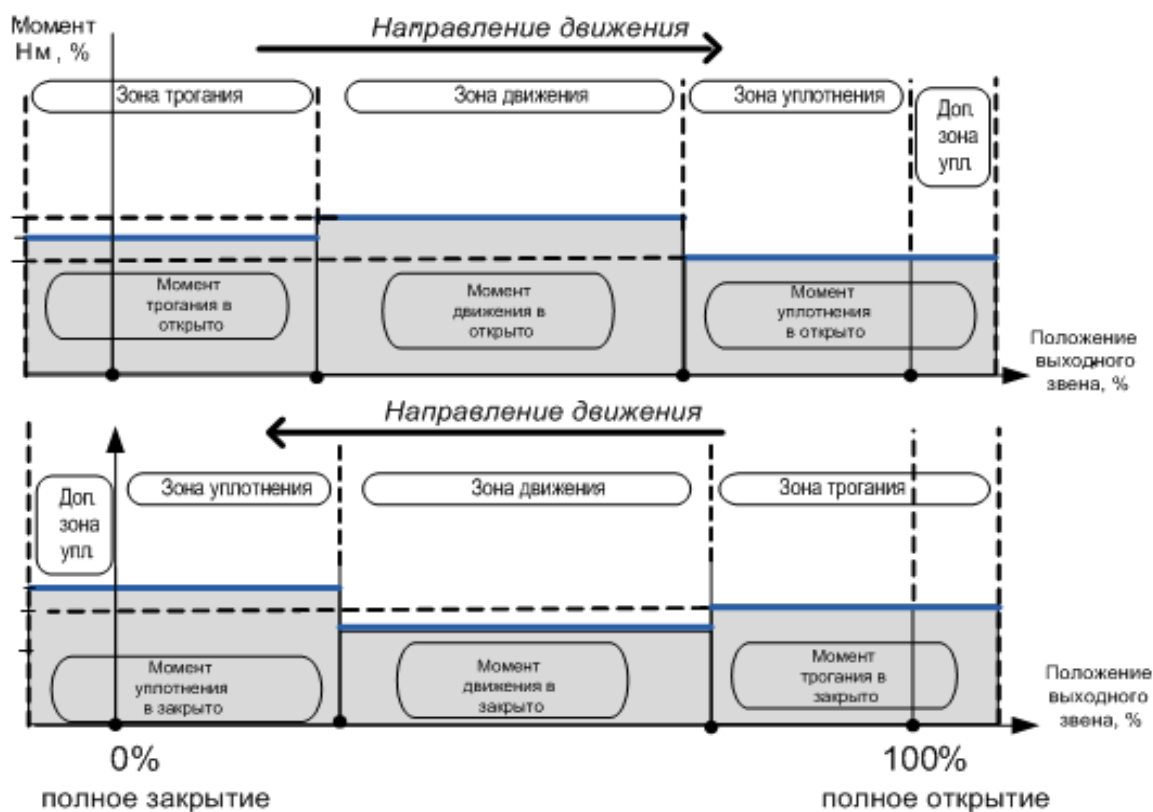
Момент
Нм, %

Направление движения

Зона трогания

Зона движения

Зона уплотнения

Доп. зона упл.

Момент трогания в открыто

Момент движения в открыто

Момент уплотнения в открыто

Положение выходного звена, %

Направление движения

Доп. зона упл.

Зона уплотнения

Зона движения

Зона трогания

Момент уплотнения в закрыто

Момент движения в закрыто

Момент трогания в закрыто

Положение выходного звена, %

0%
полное закрытие

100%
полное открытие